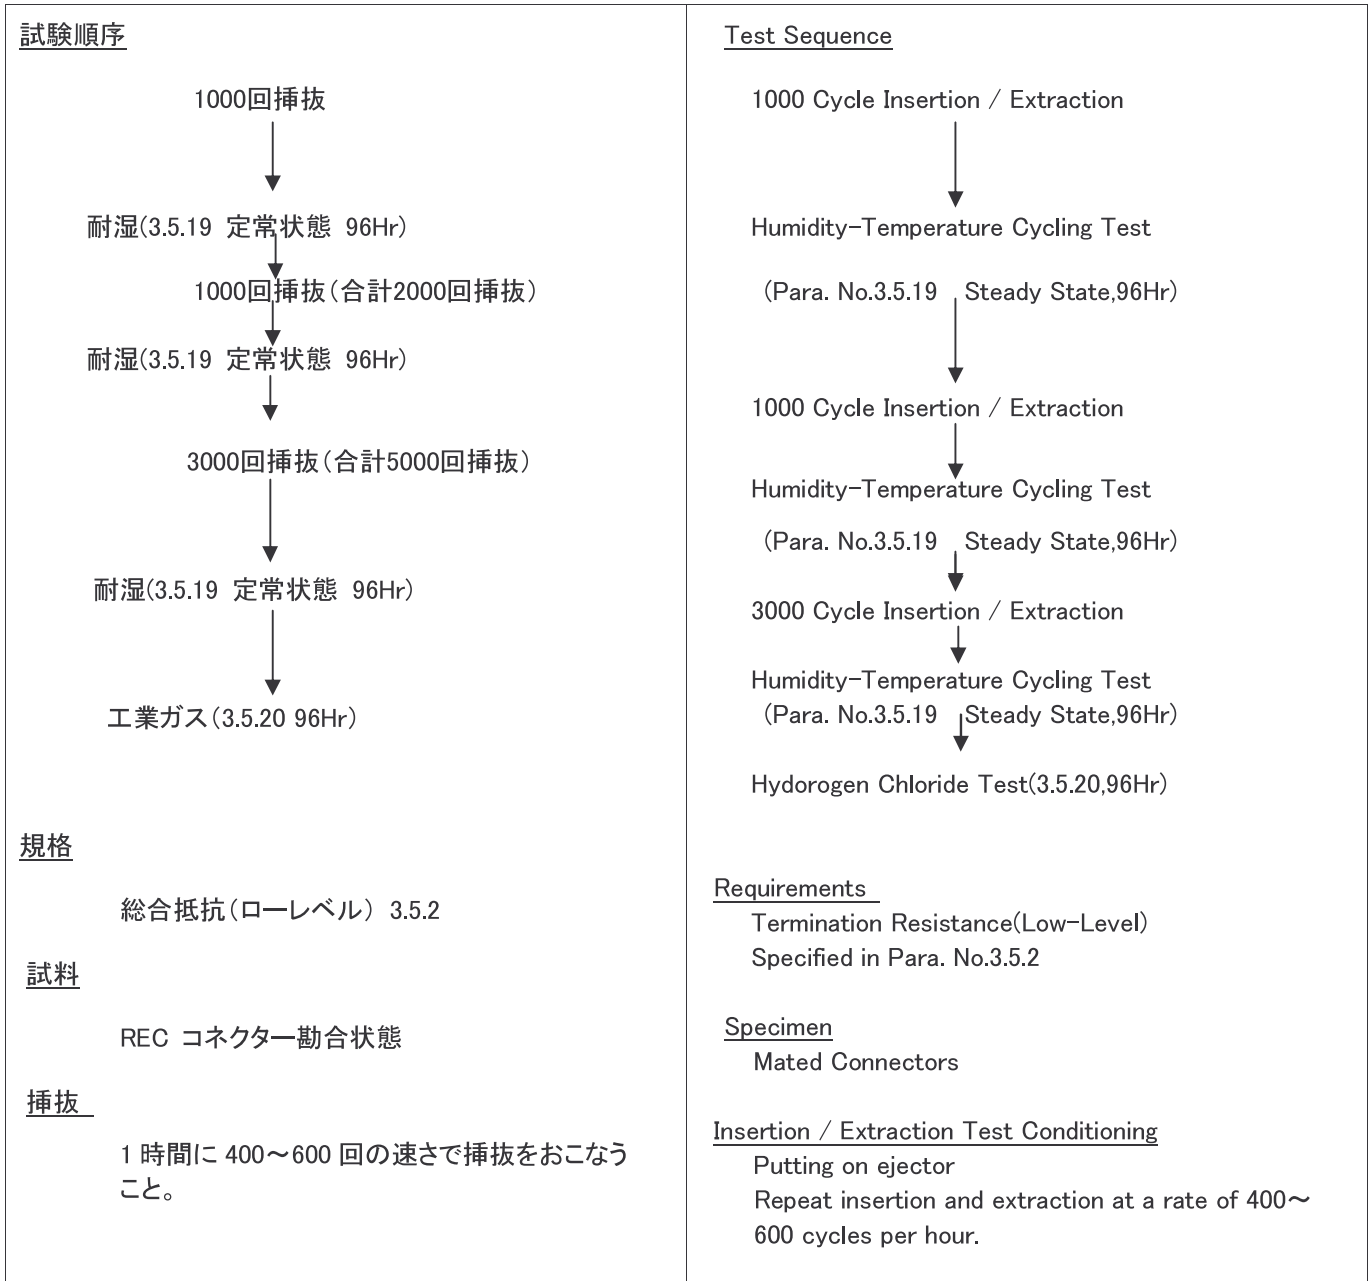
試験順序

1000回挿抜

耐湿(3.5.19 定常状態 96Hr)

1000回挿抜(合計2000回挿抜)

耐湿(3.5.19 定常状態 96Hr)

3000回挿抜(合計5000回挿抜)

耐湿(3.5.19 定常状態 96Hr)

工業ガス(3.5.20 96Hr)

規格

総合抵抗(ローレベル) 3.5.2

試料

REC コネクター勘合状態

挿抜

1 時間に 400〜600 回の速さで挿抜をおこなうこと。

Test Sequence

1000 Cycle Insertion / Extraction

Humidity-Temperature Cycling Test

(Para. No.3.5.19 Steady State,96Hr)

1000 Cycle Insertion / Extraction

Humidity-Temperature Cycling Test

(Para. No.3.5.19 Steady State,96Hr)

3000 Cycle Insertion / Extraction

Humidity-Temperature Cycling Test

(Para. No.3.5.19 Steady State,96Hr)

Hydorogen Chloride Test(3.5.20,96Hr)

Requirements

Termination Resistance(Low-Level)

Specified in Para. No.3.5.2

Specimen

Mated Connectors

Insertion / Extraction Test Conditioning

Putting on ejector

Repeat insertion and extraction at a rate of 400〜600 cycles per hour.